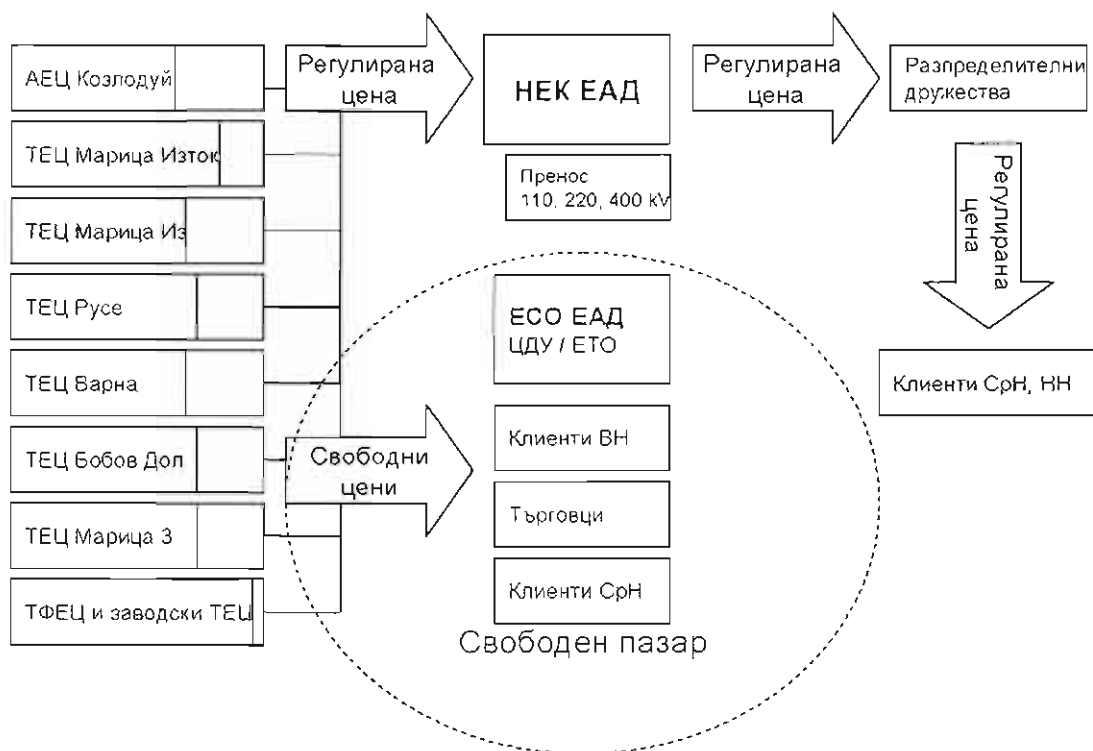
АЕЦ Козлодуй

Регулирана цена

НЕК ЕАД

Регулирана цена

Разпределителни дружества

ТЕЦ Марица Изток

Пренос 110, 220, 400 kV

ТЕЦ Марица Из

Регулирана цена

ТЕЦ Русе

ЕСО ЕАД ЦДУ / ЕТО

ТЕЦ Варна

Клиенти СрН, НН

ТЕЦ Бобов Дол

Свободни цени

Клиенти ВН

ТЕЦ Марица 3

Търговци

ТФЕЦ и заводски ТЕЦ

Клиенти СрН

Свободен пазар